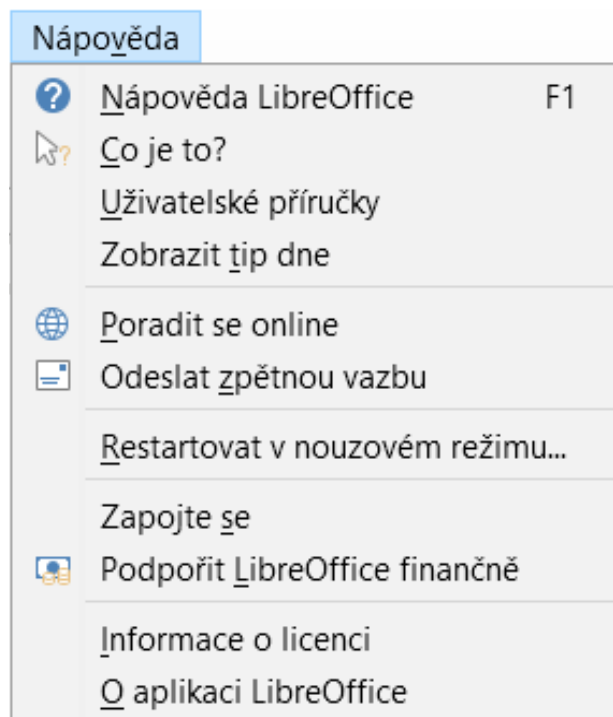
Nápověda

Nápověda LibreOffice F1
Co je to?
Uživatelské příručky
Zobrazit tip dne

Poradit se online
Odeslat zpětnou vazbu

Restartovat v nouzovém režimu...

Zapojte se
Podpořit LibreOffice finančně

Informace o licenci
O aplikaci LibreOffice